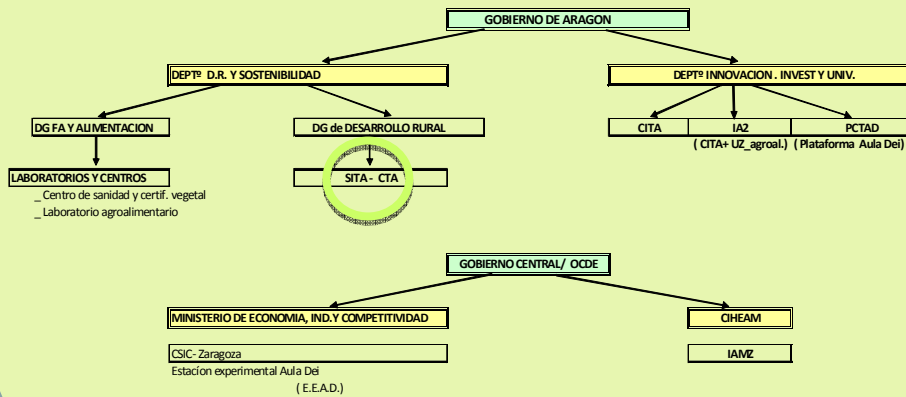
GOBIERNO DE ARAGON

DEPTº D.R. Y SOSTENIBILIDAD

DEPTº INNOVACION . INVEST Y UNIV.

DG FA Y ALIMENTACION

DG de DESARROLLO RURAL

CITA

IA2
( CITA+ UZ_agroal.)

PCTAD
( Plataforma Aula Dei)

LABORATORIOS Y CENTROS
_ Centro de sanidad y certif. vegetal
_ Laboratorio agroalimentario

SITA - CTA

GOBIERNO CENTRAL/ OCDE

MINISTERIO DE ECONOMIA, IND.Y COMPETITIVIDAD

CIHEAM

CSIC- Zaragoza
Estacíon experimental Aula Dei
( E.E.A.D.)

IAMZ